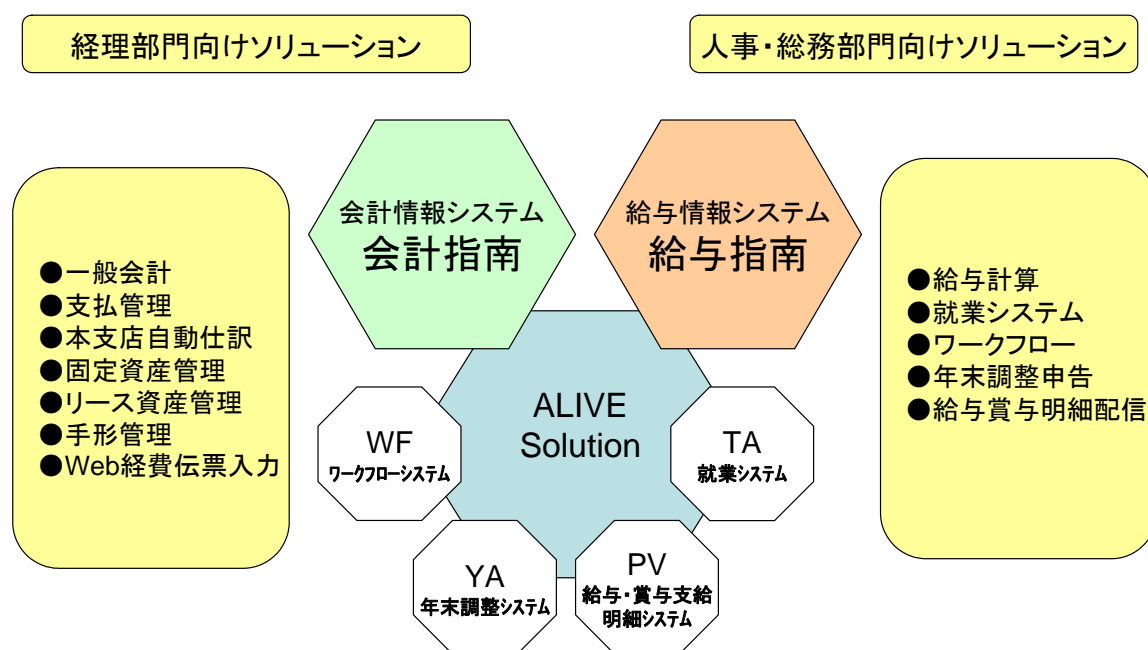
経理部門向けソリューション

人事・総務部門向けソリューション

●一般会計
●支払管理
●本支店自動仕訳
●固定資産管理
●リース資産管理
●手形管理
●Web経費伝票入力

会計情報システム
会計指南

給与情報システム
給与指南

ALIVE Solution

WF
ワークフローシステム

TA
就業システム

YA
年末調整システム

PV
給与・賞与支給明細システム

●給与計算
●就業システム
●ワークフロー
●年末調整申告
●給与賞与明細配信